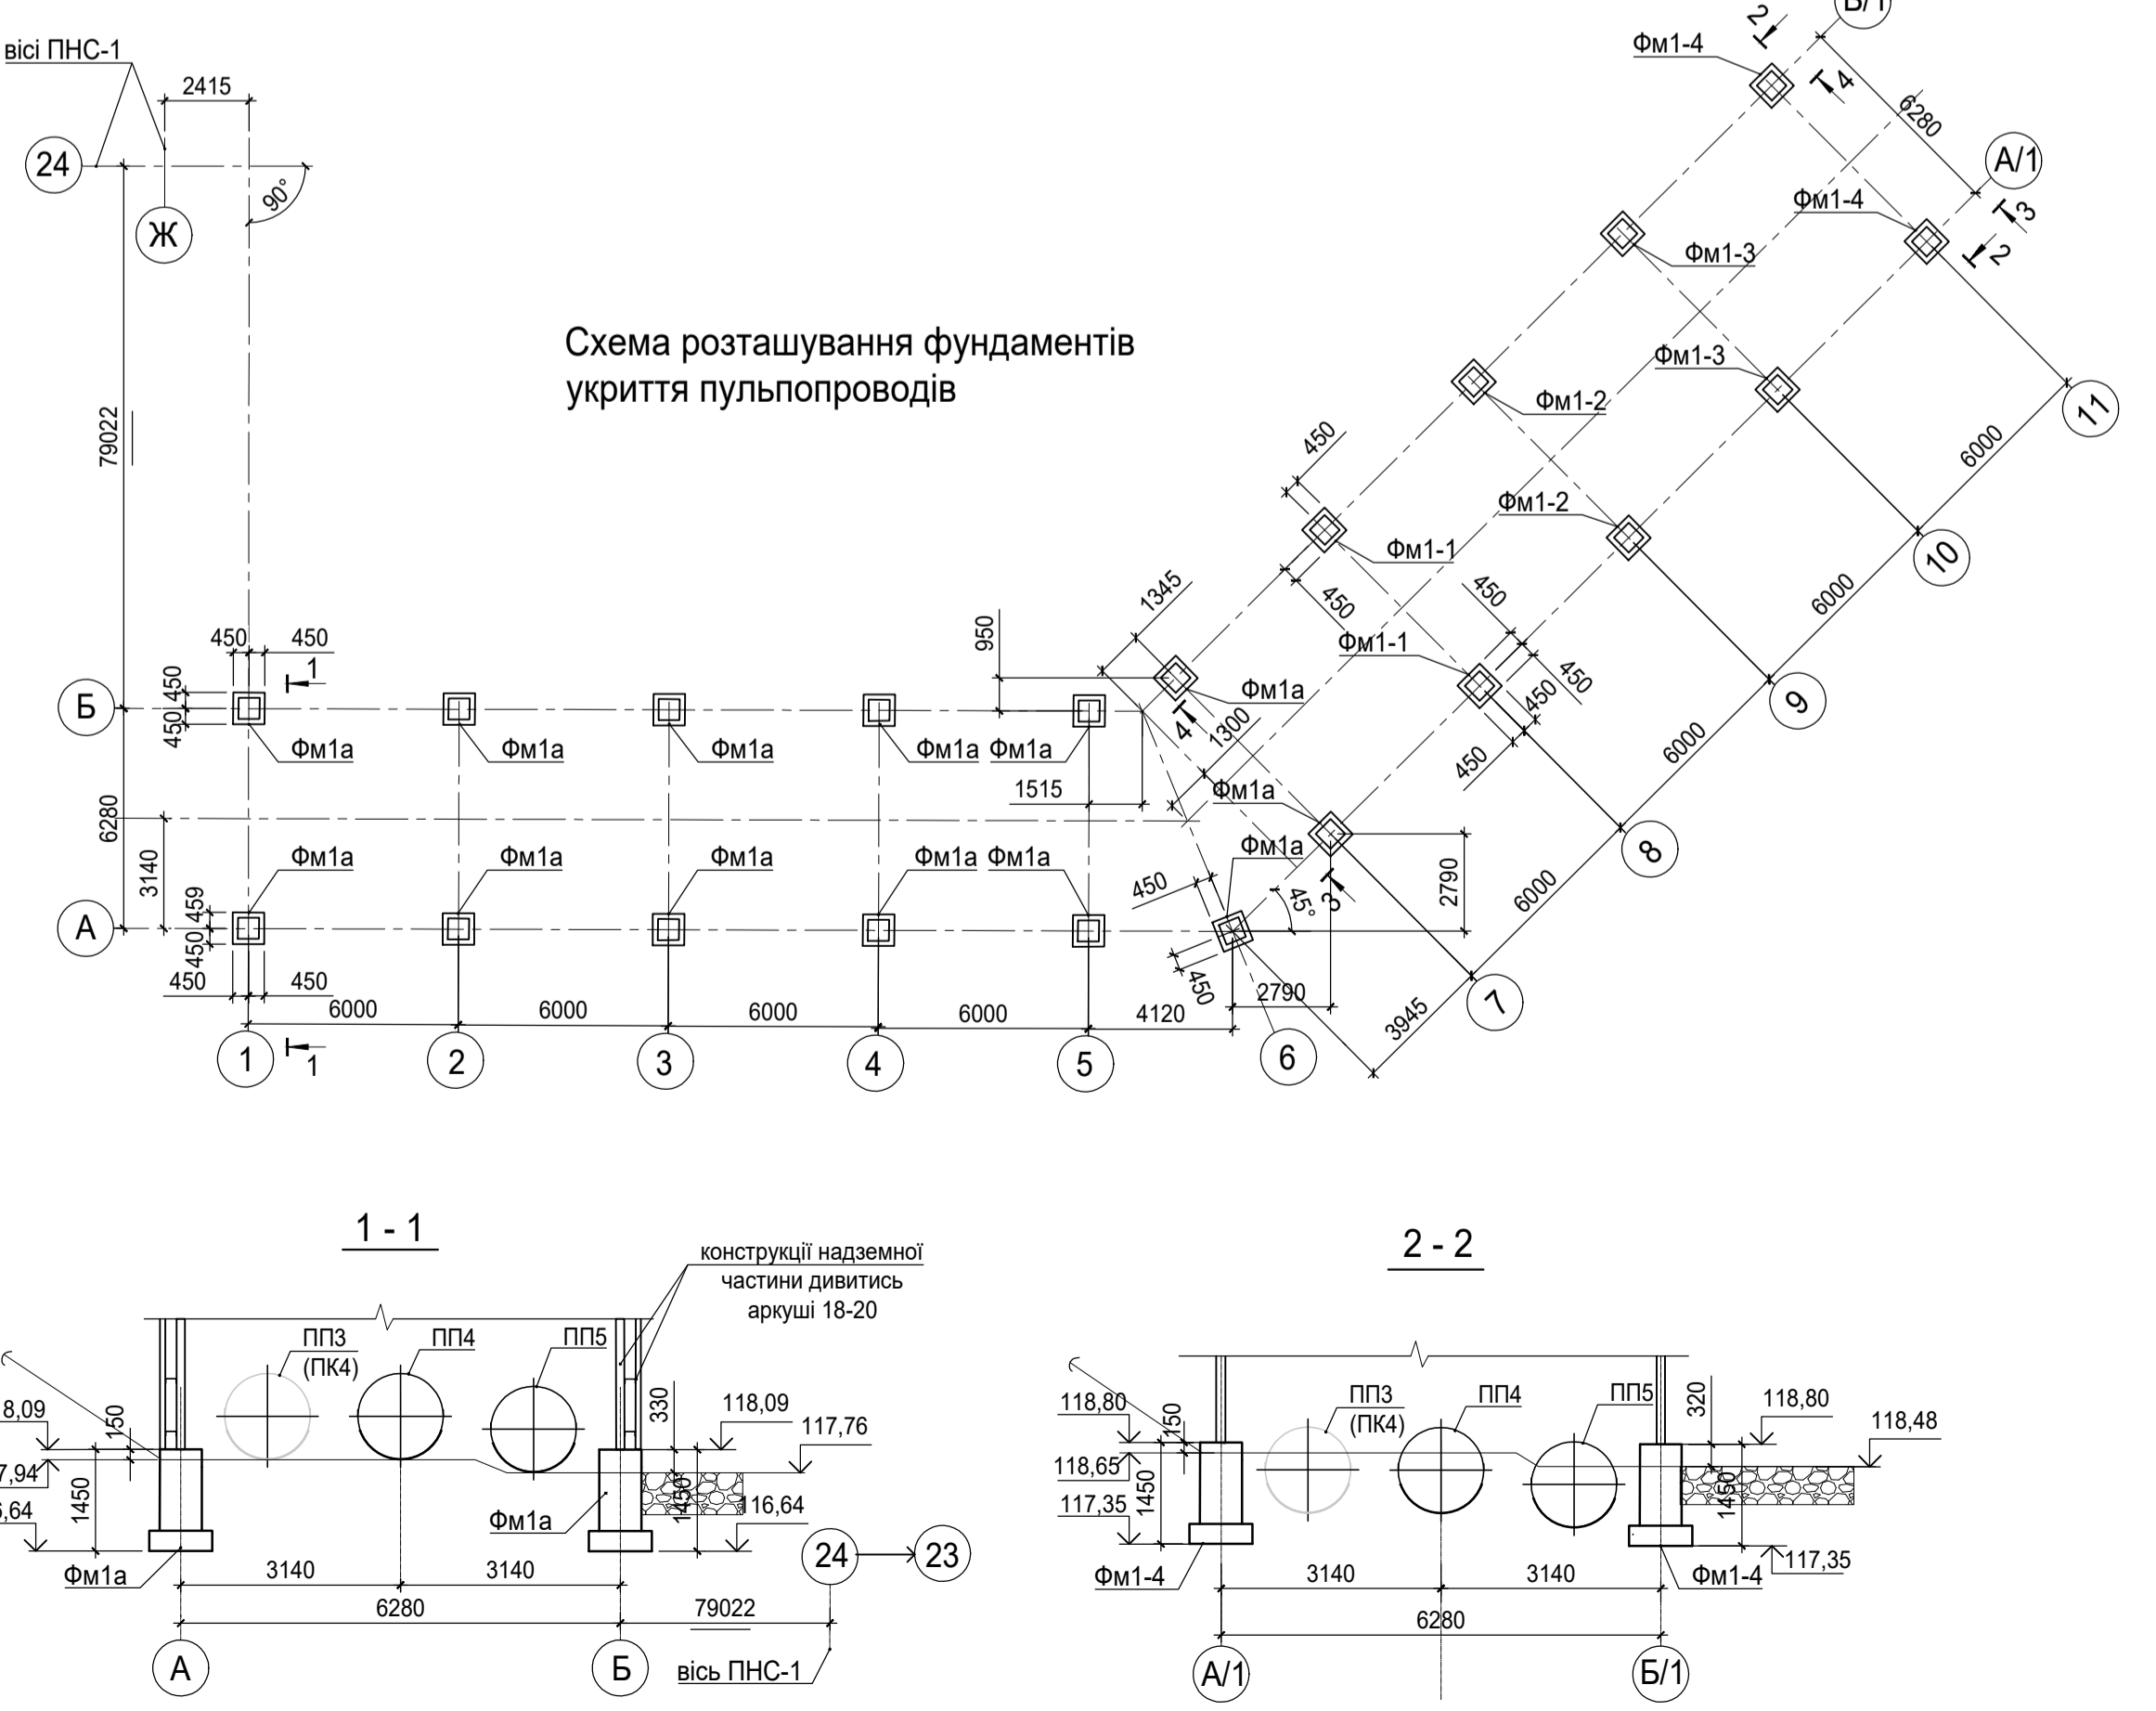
вісі ПНС-1
2415
24
Ж
90°
79022
Схема розташування фундаментів укриття пульпопроводів
Б/1
2
Фм1-4
4
6280
А/1
Фм1-4
3
2
Фм1-3
Фм1-3
11
Фм1-2
450
6000
Фм1-2
10
Фм1-1
1345
450
450
6000
950
Фм1-1
450
450
Фм1а
9
450
450
1
Б
450
450
Фм1а
Фм1а
Фм1а
Фм1а
Фм1а
4
1300
450
450
6000
1515
Фм1а
8
6280
Фм1а
3140
Фм1а
Фм1а
Фм1а
Фм1а
Фм1а
2790
450
45°
3
6000
А
459
450
450
450
450
2790
7
6000
6000
6000
6000
4120
3945
1
1
2
3
4
5
6
1 - 1
конструкції надземної частини дивитись аркуші 18-20
ПП3 (ПК4)
ПП4
ПП5
8,09
150
330
118,09
117,76
7,94
1450
1450
116,64
5,64
Фм1а
Фм1а
24
23
3140
3140
6280
79022
А
Б
вісь ПНС-1
2 - 2
118,80
150
ПП3 (ПК4)
ПП4
ПП5
320
118,80
118,48
118,65
1450
1450
117,35
Фм1-4
Фм1-4
117,35
3140
3140
6280
А/1
Б/1